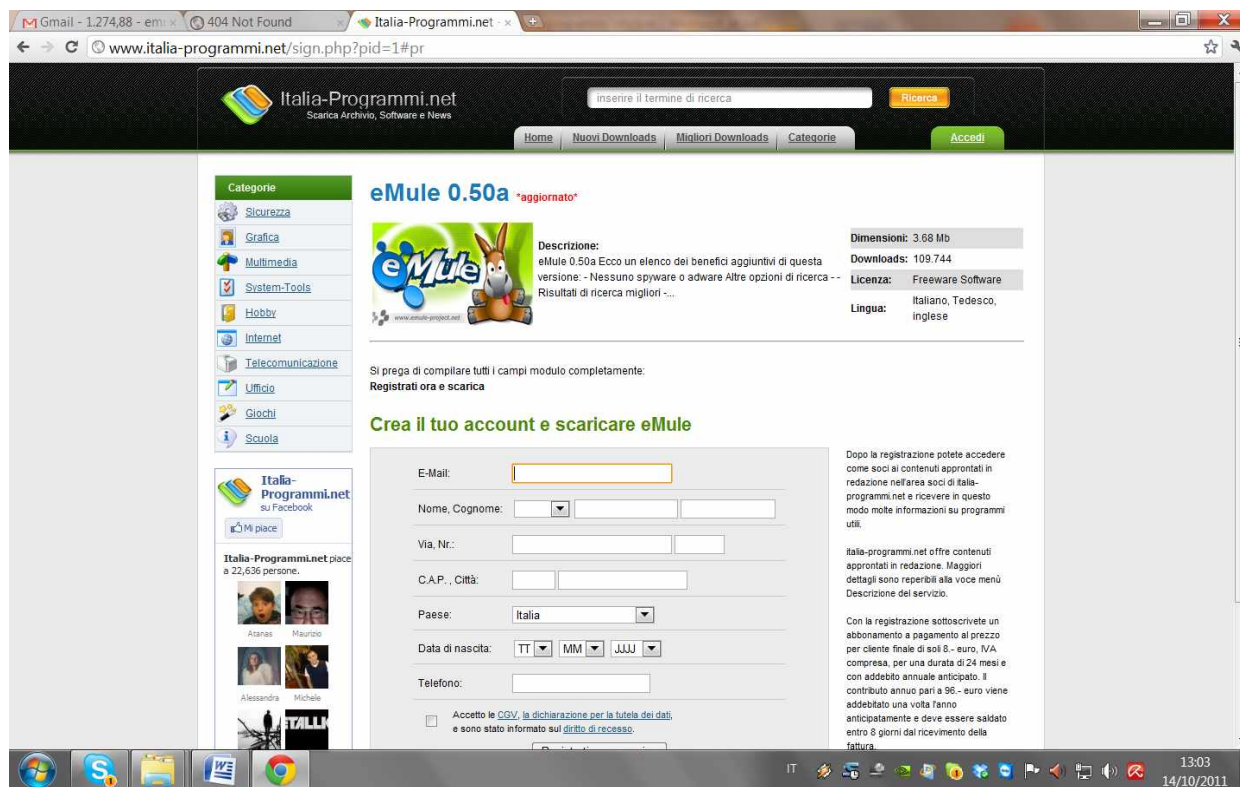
M Gmail - 1.274,88 - emi ×
404 Not Found ×
Italia-Programmi.net - ×

www.italia-programmi.net/sign.php?pid=1#pr

Italia-Programmi.net
Scarica Archivio, Software e News

inserire il termine di ricerca
Ricerca

Home | Nuovi Downloads | Migliori Downloads | Categorie
Accedi

Categorie
Sicurezza
Grafica
Multimedia
System-Tools
Hobby
Internet
Telecomunicazione
Ufficio
Giochi
Scuola

Italia-Programmi.net
su Facebook
Mi piace

Italia-Programmi.net piace a 22,636 persone.

Atanas Maurizio
Alessandra Michele

eMule 0.50a *aggiornato*

eMule
www.emule-project.net

Descrizione:
eMule 0.50a Ecco un elenco dei benefici aggiuntivi di questa versione: - Nessuno spyware o adware Altre opzioni di ricerca - - Risultati di ricerca migliori -...

| Dimensioni: | 3.68 Mb |
|---|---|
| Downloads: | 109.744 |
| Licenza: | Freeware Software |
| Lingua: | Italiano, Tedesco, inglese |

Si prega di compilare tutti i campi modulo completamente:
Registrati ora e scarica

Crea il tuo account e scaricare eMule

E-Mail:
Nome, Cognome:
Via, Nr.:
C.A.P. , Città:
Paese: Italia
Data di nascita: TT MM JJJJ
Telefono:

Accetto le CGV, la dichiarazione per la tutela dei dati, e sono stato informato sul diritto di recesso.

Dopo la registrazione potete accedere come soci ai contenuti approntati in redazione nell'area soci di italia-programmi.net e ricevere in questo modo molte informazioni su programmi utili.

italia-programmi.net offre contenuti approntati in redazione. Maggiori dettagli sono reperibili alla voce menù Descrizione del servizio.

Con la registrazione sottoscrivete un abbonamento a pagamento al prezzo per cliente finale di soli 8.- euro, IVA compresa, per una durata di 24 mesi e con addebito annuale anticipato. Il contributo annuo pari a 96.- euro viene addebitato una volta l'anno anticipatamente e deve essere saldato entro 8 giorni dal ricevimento della fattura.

IT
13:03
14/10/2011